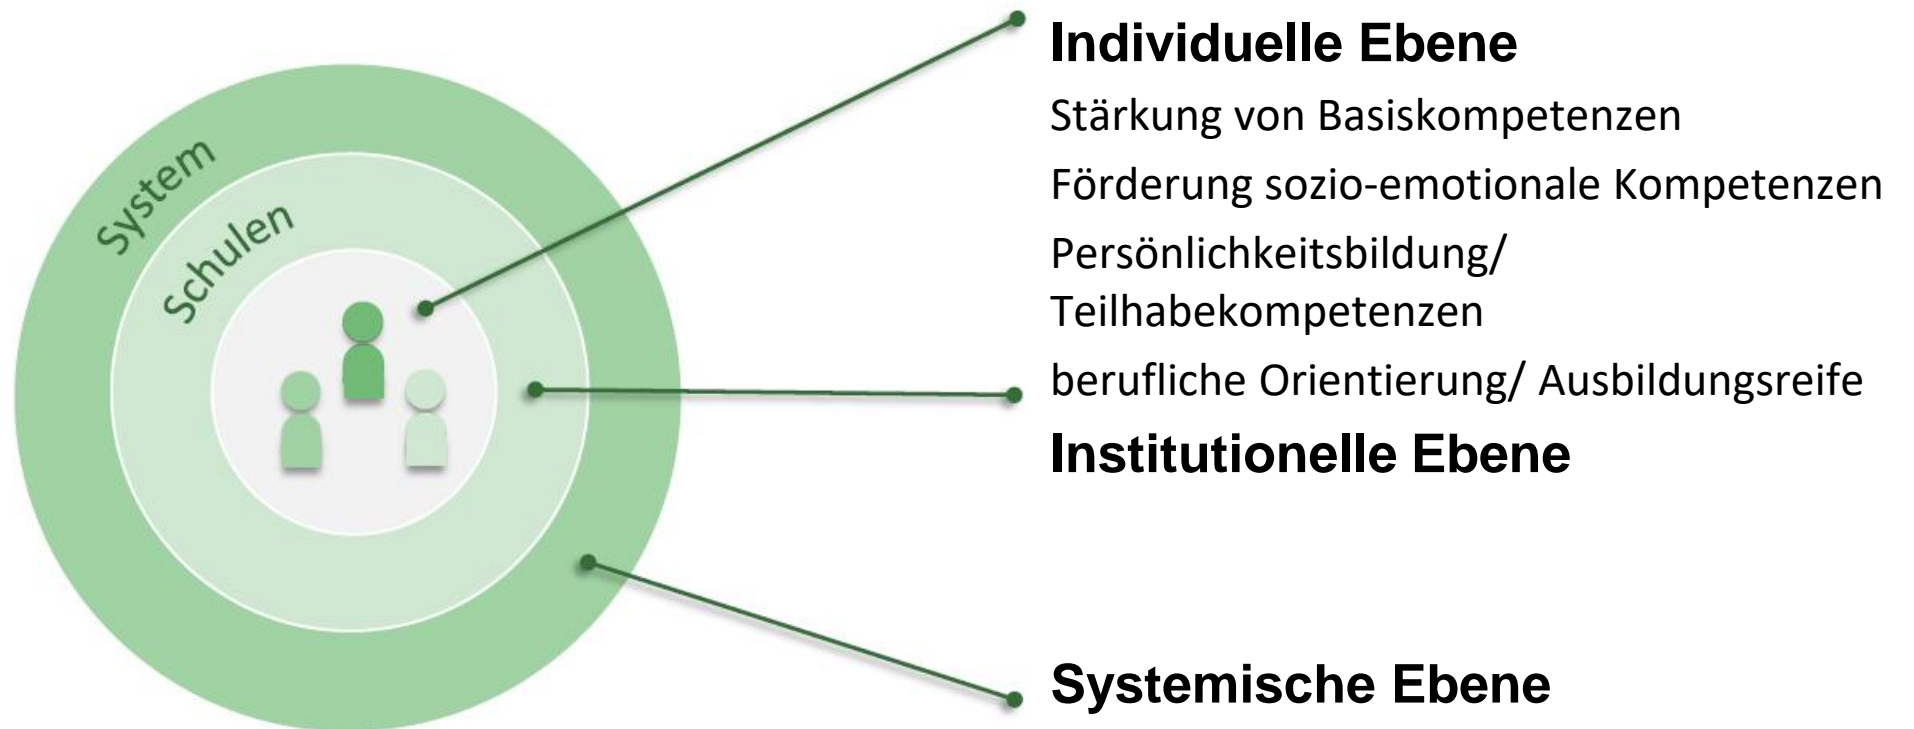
System

Schulen

Individuelle Ebene

Stärkung von Basiskompetenzen

Förderung sozio-emotionale Kompetenzen

Persönlichkeitsbildung/ Teilhabekompetenzen

berufliche Orientierung/ Ausbildungsreife

Institutionelle Ebene

Systemische Ebene